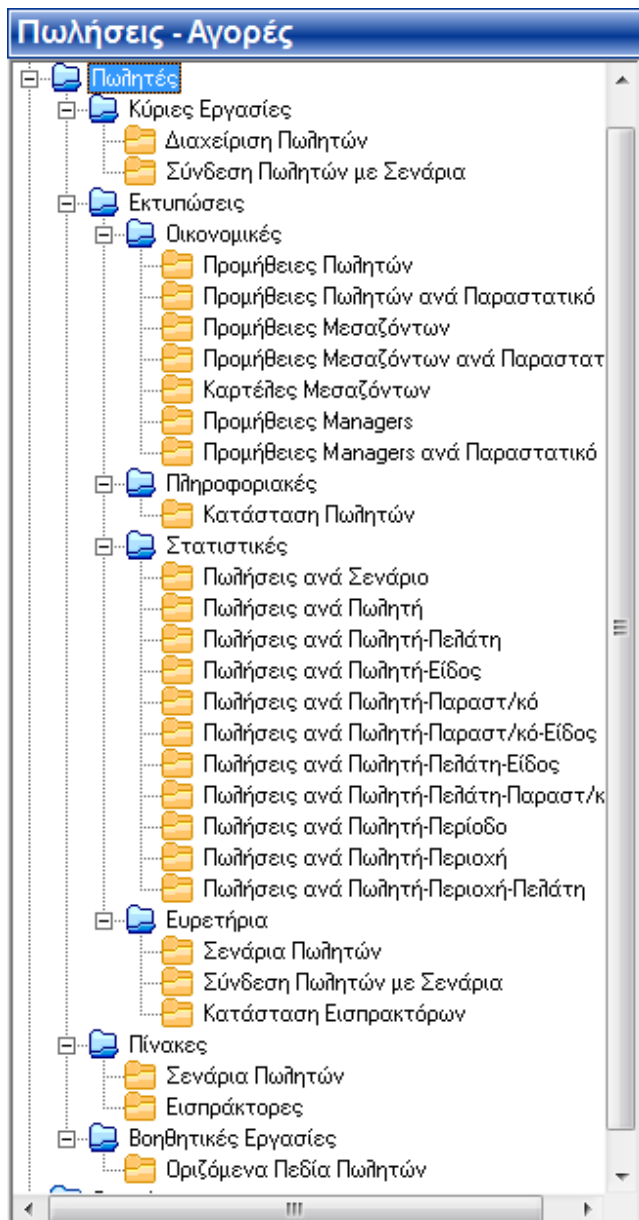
Πωλήσεις - Αγορές

Πωλητές
Κύριες Εργασίες
Διαχείριση Πωλητών
Σύνδεση Πωλητών με Σενάρια
Εκτυπώσεις
Οικονομικές
Προμήθειες Πωλητών
Προμήθειες Πωλητών ανά Παραστατικό
Προμήθειες Μεσαζόντων
Προμήθειες Μεσαζόντων ανά Παραστατ
Καρτέλες Μεσαζόντων
Προμήθειες Managers
Προμήθειες Managers ανά Παραστατικό
Πληροφοριακές
Κατάσταση Πωλητών
Στατιστικές
Πωλήσεις ανά Σενάριο
Πωλήσεις ανά Πωλητή
Πωλήσεις ανά Πωλητή-Πελάτη
Πωλήσεις ανά Πωλητή-Είδος
Πωλήσεις ανά Πωλητή-Παραστ/κό
Πωλήσεις ανά Πωλητή-Παραστ/κό-Είδος
Πωλήσεις ανά Πωλητή-Πελάτη-Είδος
Πωλήσεις ανά Πωλητή-Πελάτη-Παραστ/κ
Πωλήσεις ανά Πωλητή-Περίοδο
Πωλήσεις ανά Πωλητή-Περιοχή
Πωλήσεις ανά Πωλητή-Περιοχή-Πελάτη
Ευρετήρια
Σενάρια Πωλητών
Σύνδεση Πωλητών με Σενάρια
Κατάσταση Εισπρακτόρων
Πίνακες
Σενάρια Πωλητών
Εισπράκτορες
Βοηθητικές Εργασίες
Οριζόμενα Πεδία Πωλητών